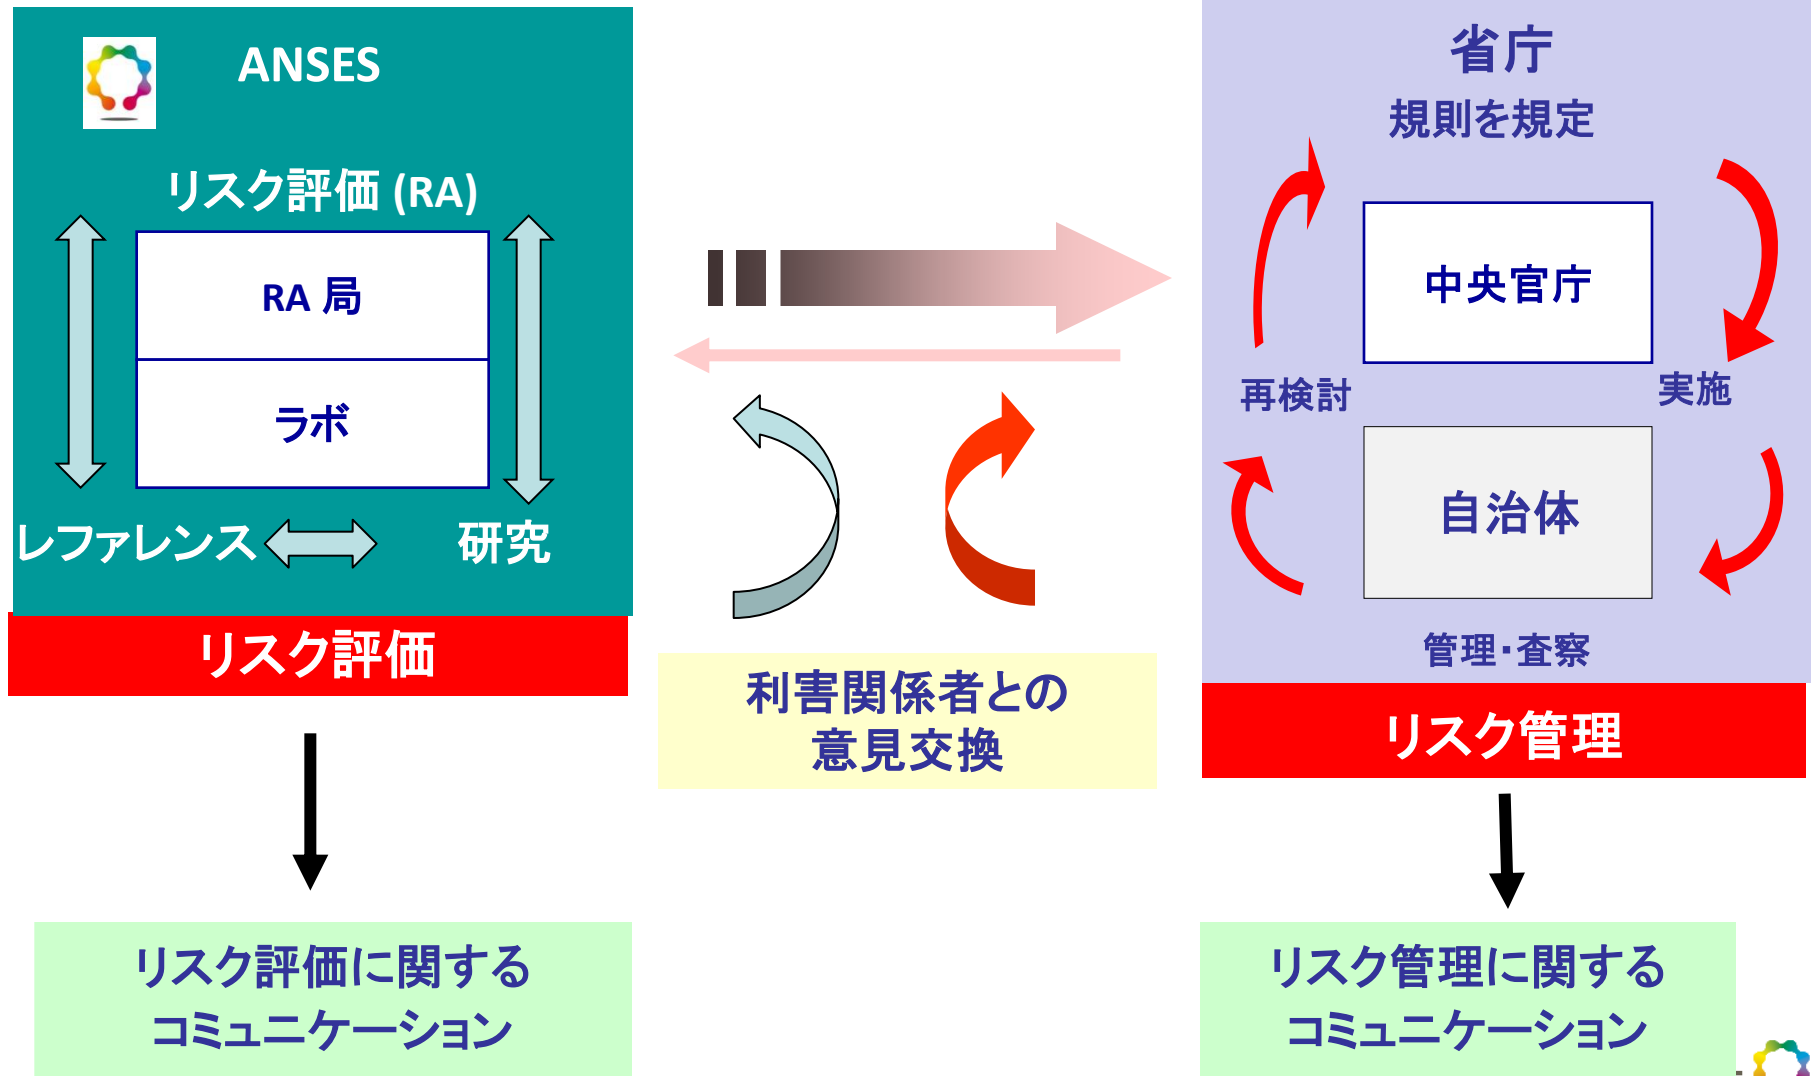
ANSES

リスク評価 (RA)

RA 局

ラボ

レファレンス

研究

リスク評価

利害関係者との意見交換

省庁

規則を規定

中央官庁

再検討

実施

自治体

管理・査察

リスク管理

リスク評価に関するコミュニケーション

リスク管理に関するコミュニケーション